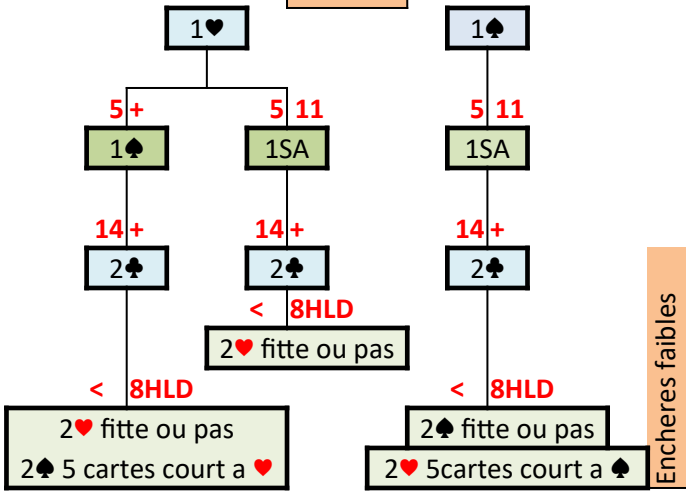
1♥

5 +

1♠

14 +

2♣

< 8HLD

2♥ fitte ou pas
2♠ 5 cartes court a ♥

5 11

1SA

14 +

2♣

< 8HLD

2♥ fitte ou pas

1♠

5 11

1SA

14 +

2♣

< 8HLD

2♠ fitte ou pas
2♥ 5cartes court a ♠

Encheres faibles